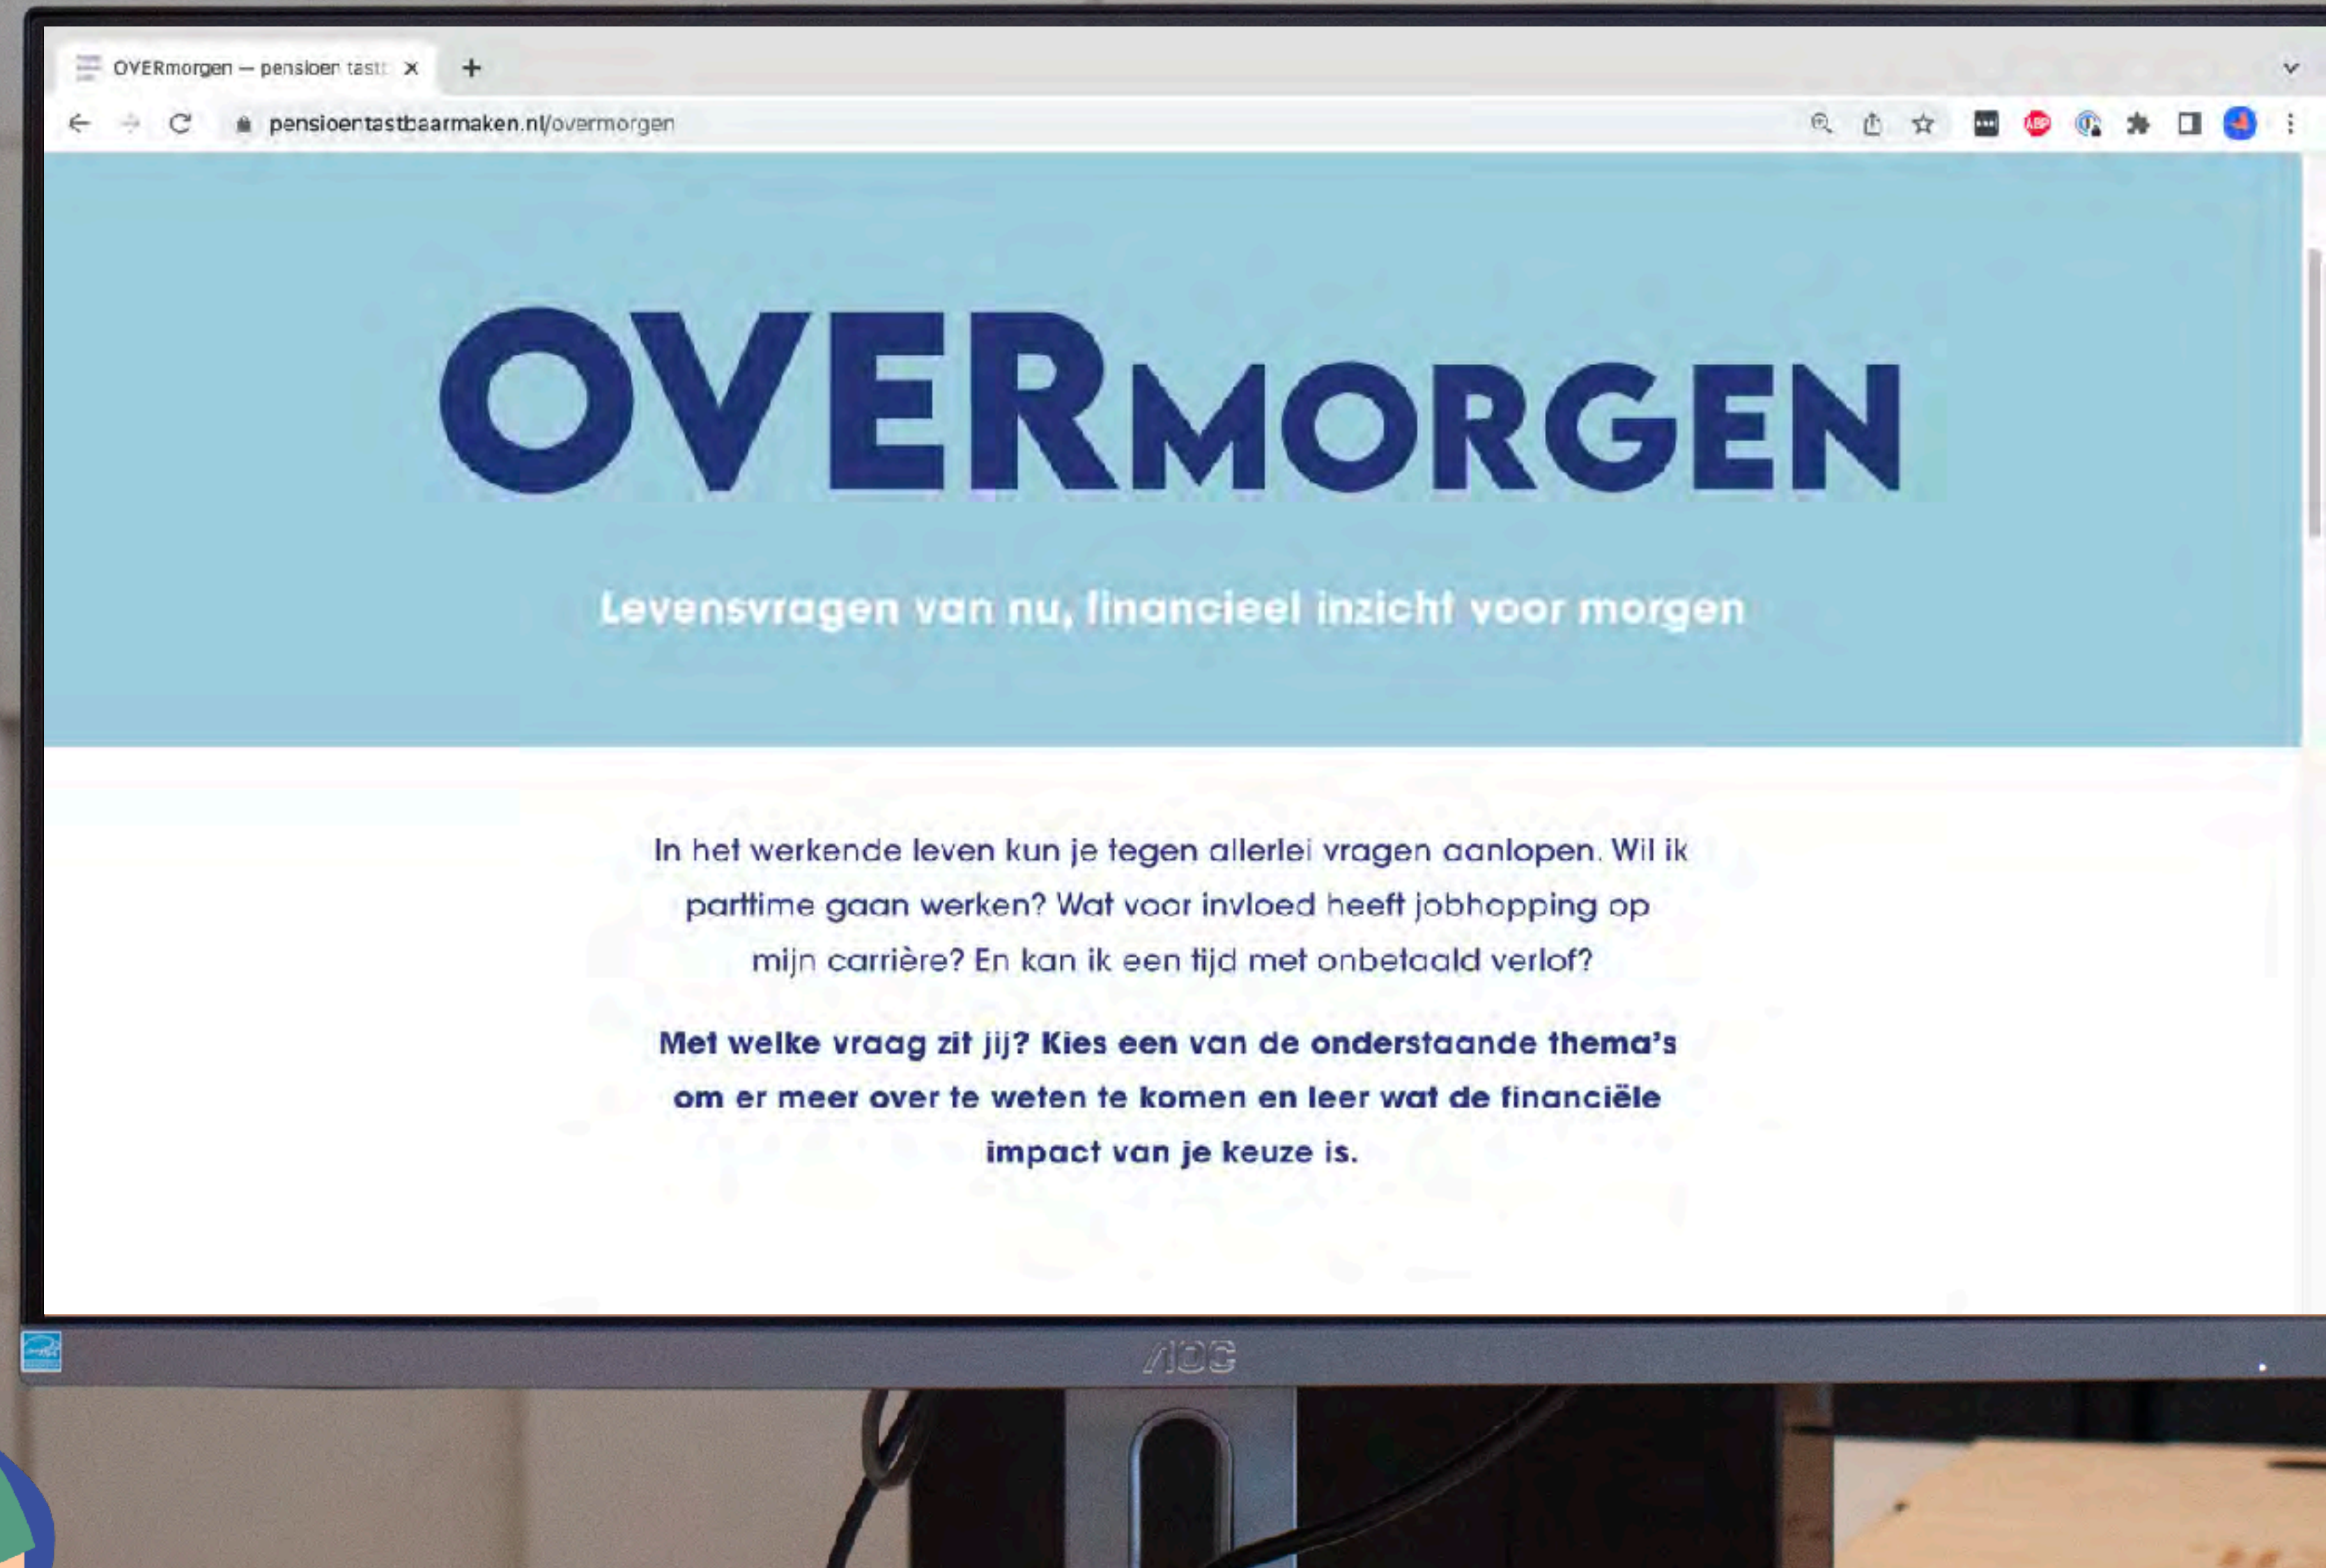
OVERmorgen — pensioen tast

pensioentastbaarmaken.nl/overmorgen

OVERMORGEN

Levensvragen van nu, financieel inzicht voor morgen

In het werkende leven kun je tegen allerlei vragen aanlopen. Wil ik parttime gaan werken? Wat voor invloed heeft jobhopping op mijn carrière? En kan ik een tijd met onbetaald verlof?

Met welke vraag zit jij? Kies een van de onderstaande thema's om er meer over te weten te komen en leer wat de financiële impact van je keuze is.

AOC